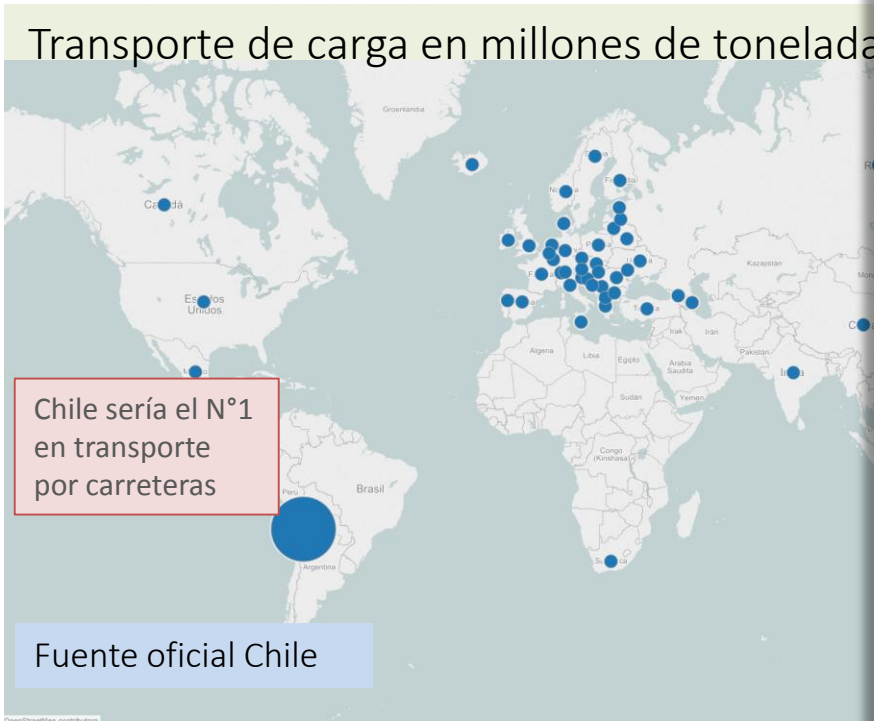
Transporte de carga en millones de tonelada

Groenlandia

Canadá

Estados Unidos

Kazajstán

Irak

Irán

Pakistán

India

Argelia

Libia

Egipto

Arabia Saudita

Sudán

Yemen

Congo (Kinshasa)

Perú

Brasil

Argentina

Chile sería el N°1 en transporte por carreteras

Fuente oficial Chile